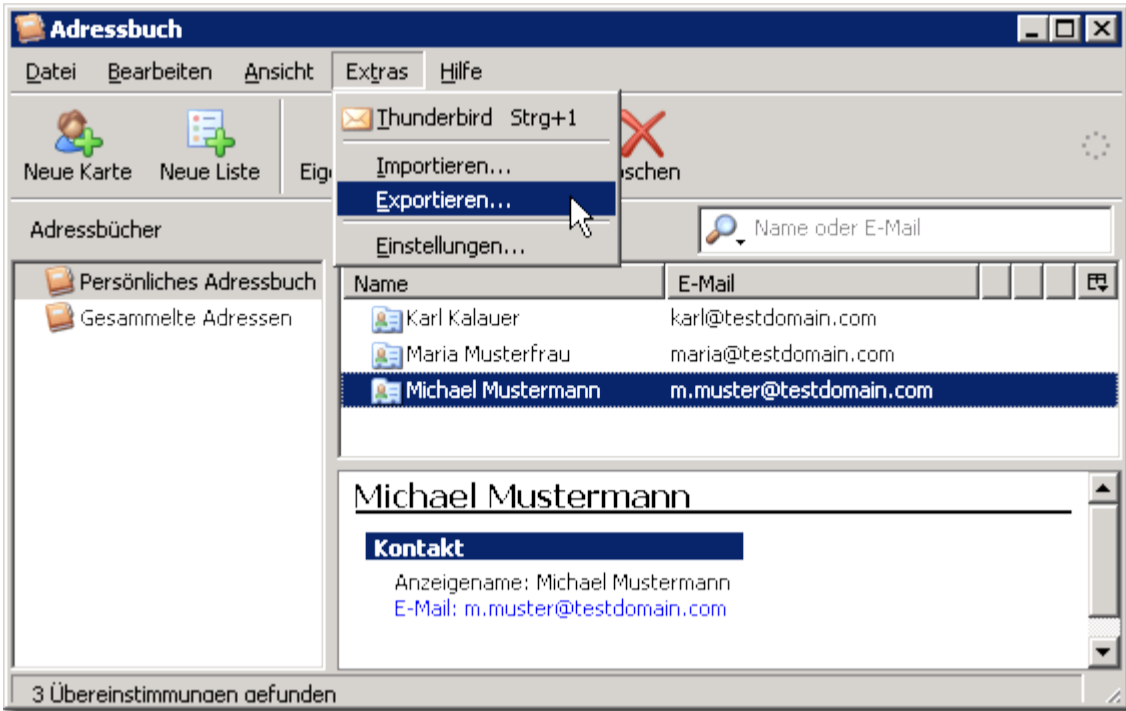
Adressbuch

Datei Bearbeiten Ansicht Extras Hilfe

Thunderbird Strg+1
Importieren...
Exportieren...
Einstellungen...

Neue Karte Neue Liste Eig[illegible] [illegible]schen

Adressbücher

Name oder E-Mail

Persönliches Adressbuch
Gesammelte Adressen

| Name | E-Mail |
|---|---|
| Karl Kalauer | karl@testdomain.com |
| Maria Musterfrau | maria@testdomain.com |
| Michael Mustermann | m.muster@testdomain.com |

Michael Mustermann

Kontakt

Anzeigename: Michael Mustermann
E-Mail: m.muster@testdomain.com

3 Übereinstimmungen gefunden